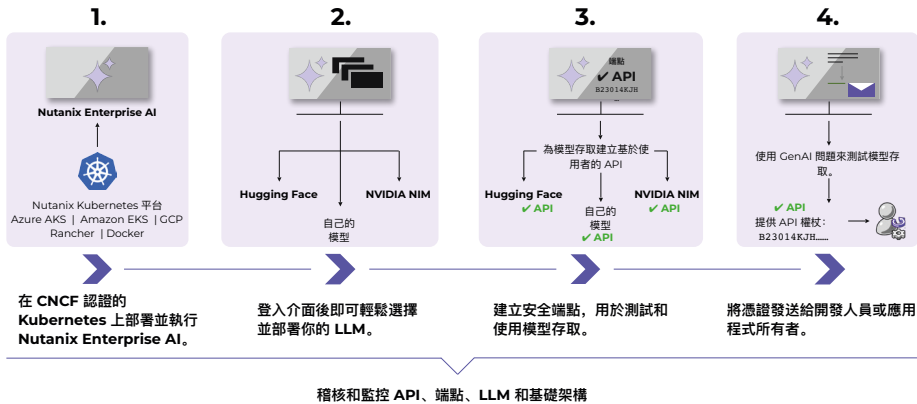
1.

Nutanix Enterprise AI

Nutanix Kubernetes 平台
Azure AKS | Amazon EKS | GCP
Rancher | Docker

在 CNCF 認證的 Kubernetes 上部署並執行 Nutanix Enterprise AI。

2.

Hugging Face

NVIDIA NIM

自己的模型

登入介面後即可輕鬆選擇並部署你的 LLM。

3.

端點
✔ API
B23014KJH

為模型存取建立基於使用者的 API

Hugging Face
✔ API

自己的模型
✔ API

NVIDIA NIM
✔ API

建立安全端點，用於測試和使用模型存取。

4.

使用 GenAI 問題來測試模型存取。

✔ API
提供 API 權杖：
B23014KJH......

將憑證發送給開發人員或應用程式所有者。

稽核和監控 API、端點、LLM 和基礎架構